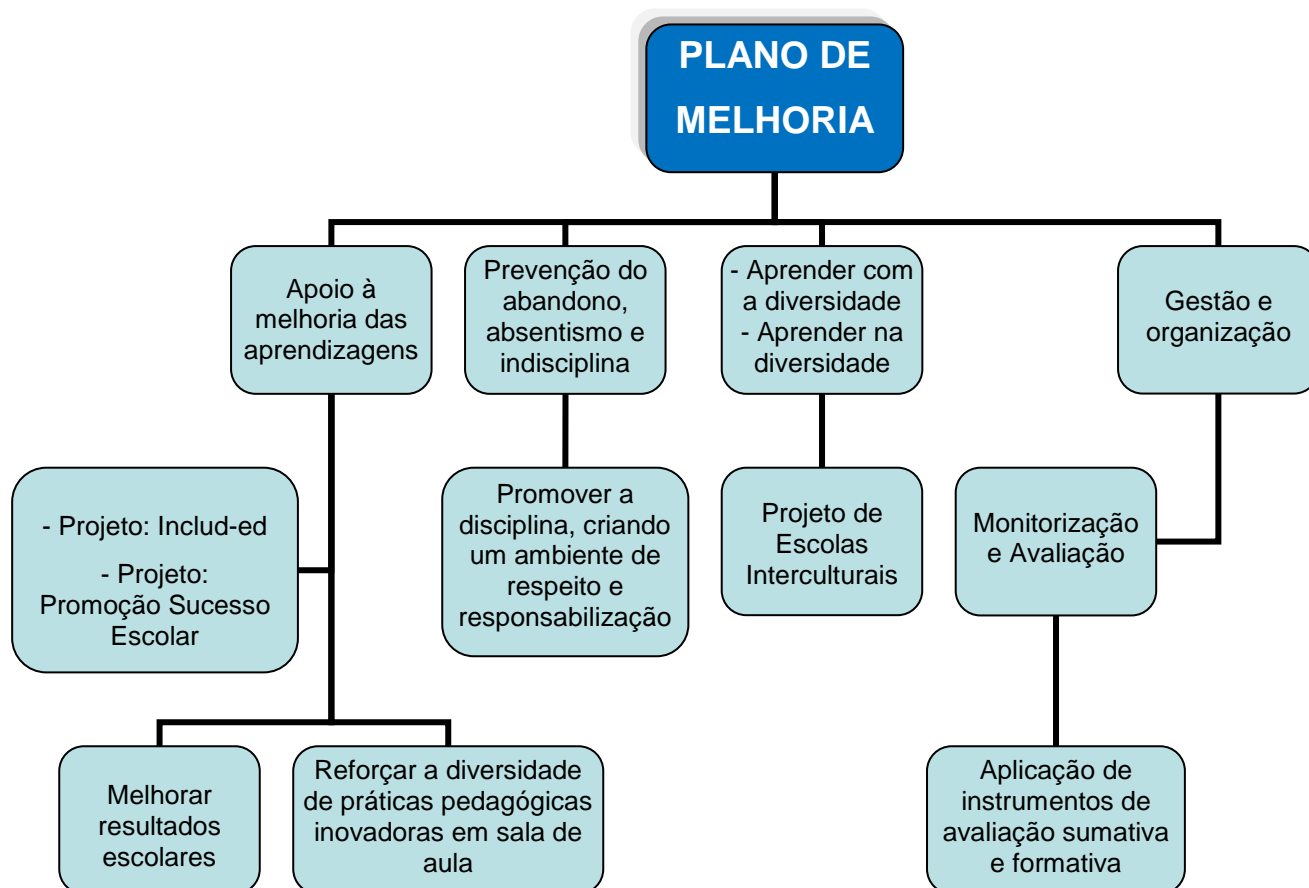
PLANO DE MELHORIA

Apoio à melhoria das aprendizagens

Prevenção do abandono, absentismo e indisciplina

- Aprender com a diversidade
- Aprender na diversidade

Gestão e organização

- Projeto: Includ-ed
- Projeto: Promoção Sucesso Escolar

Promover a disciplina, criando um ambiente de respeito e responsabilização

Projeto de Escolas Interculturais

Monitorização e Avaliação

Melhorar resultados escolares

Reforçar a diversidade de práticas pedagógicas inovadoras em sala de aula

Aplicação de instrumentos de avaliação sumativa e formativa